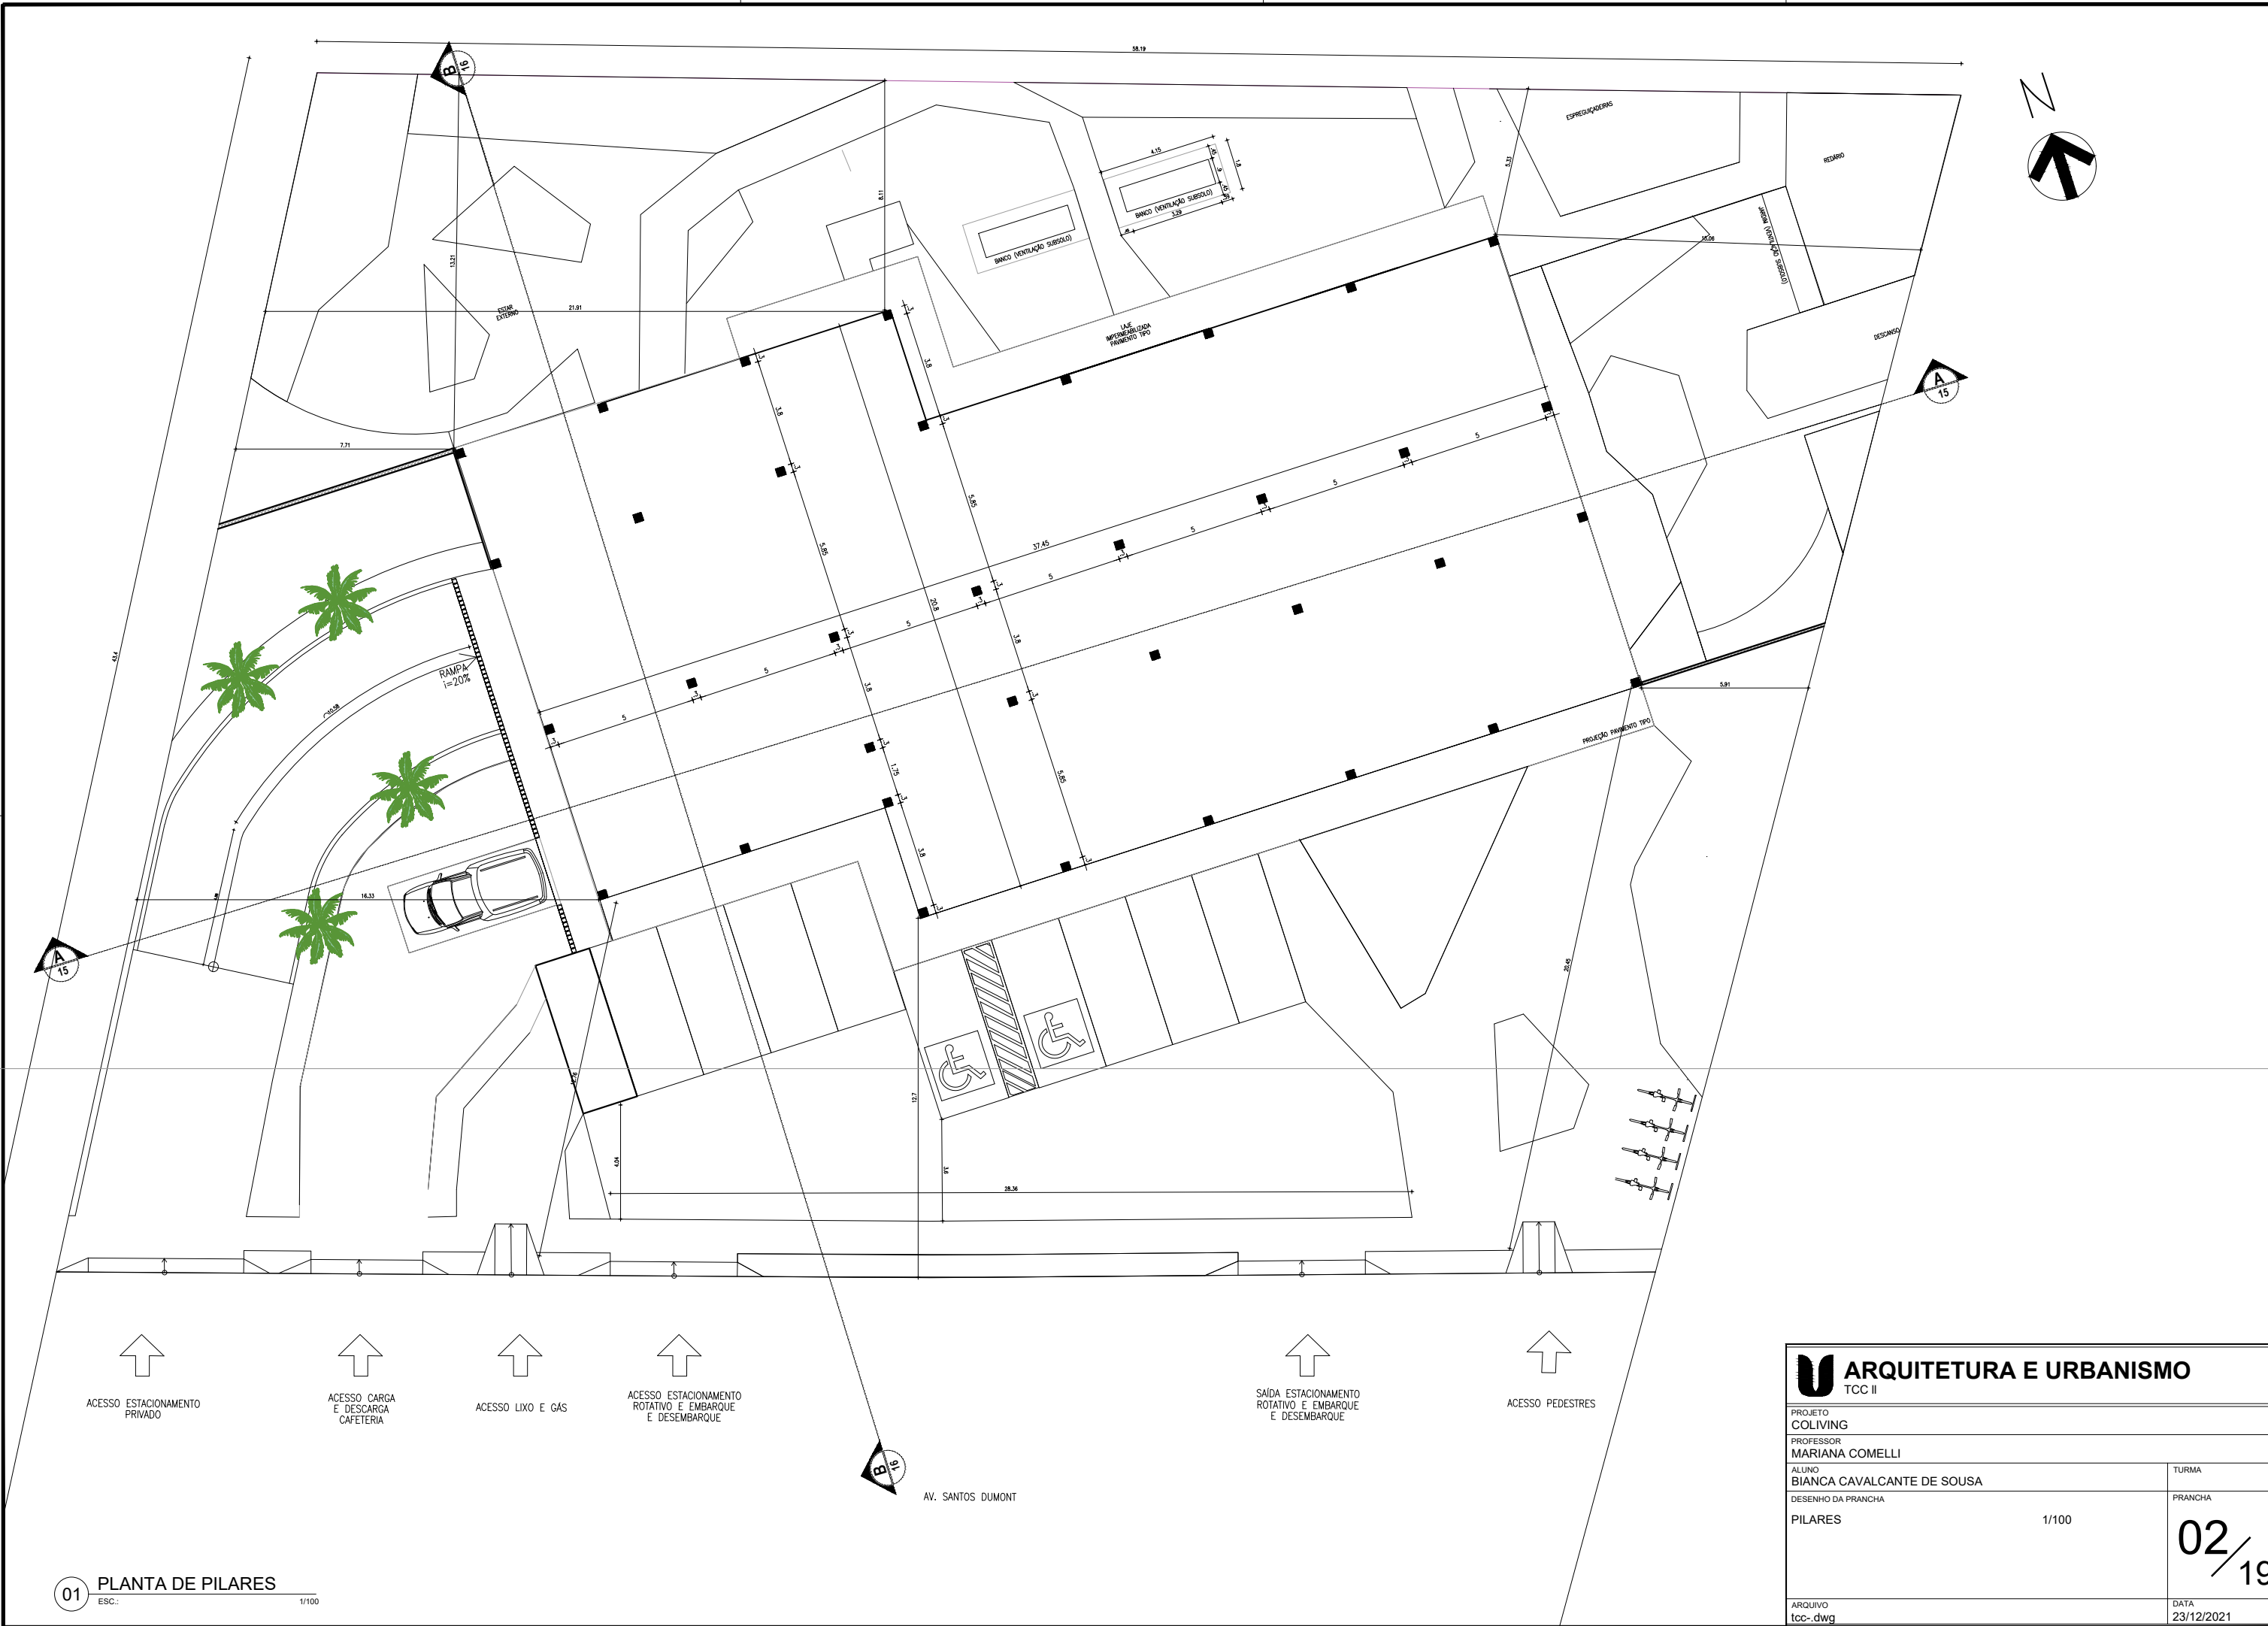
58.19

B 16

N

ESPREGUIÇADEIRAS

REDARIO

4.15

1.8

BANCO (VENTILAÇÃO SUBSOLO)

3.29

BANCO (VENTILAÇÃO SUBSOLO)

8.11

5.31

JARDIM (VENTILAÇÃO SUBSOLO)

13.21

ESTAR EXTERNO

21.91

LAJE IMPERMEABILIZADA PAVIMENTO TIPO

DESCANSO

A 15

7.71

3.8

3.8

5.85

5.85

37.45

5

5

5

5

5

5

5

20.8

3.8

3.8

1.75

5.85

3.8

43.4

RAMPA i=20%

5.91

PROJEÇÃO PAVIMENTO TIPO

16.33

A 15

20.45

12.7

4.04

3.6

28.36

ACESSO ESTACIONAMENTO PRIVADO

ACESSO CARGA E DESCARGA CAFETERIA

ACESSO LIXO E GÁS

ACESSO ESTACIONAMENTO ROTATIVO E EMBARQUE E DESEMBARQUE

SAÍDA ESTACIONAMENTO ROTATIVO E EMBARQUE E DESEMBARQUE

ACESSO PEDESTRES

B 16

AV. SANTOS DUMONT

01 PLANTA DE PILARES
ESC.: 1/100

ARQUITETURA E URBANISMO
TCC II

PROJETO
COLIVING
PROFESSOR
MARIANA COMELLI
ALUNO
BIANCA CAVALCANTE DE SOUSA
TURMA
DESENHO DA PRANCHA
PILARES 1/100
PRANCHA
02/19
ARQUIVO
tcc-.dwg
DATA
23/12/2021